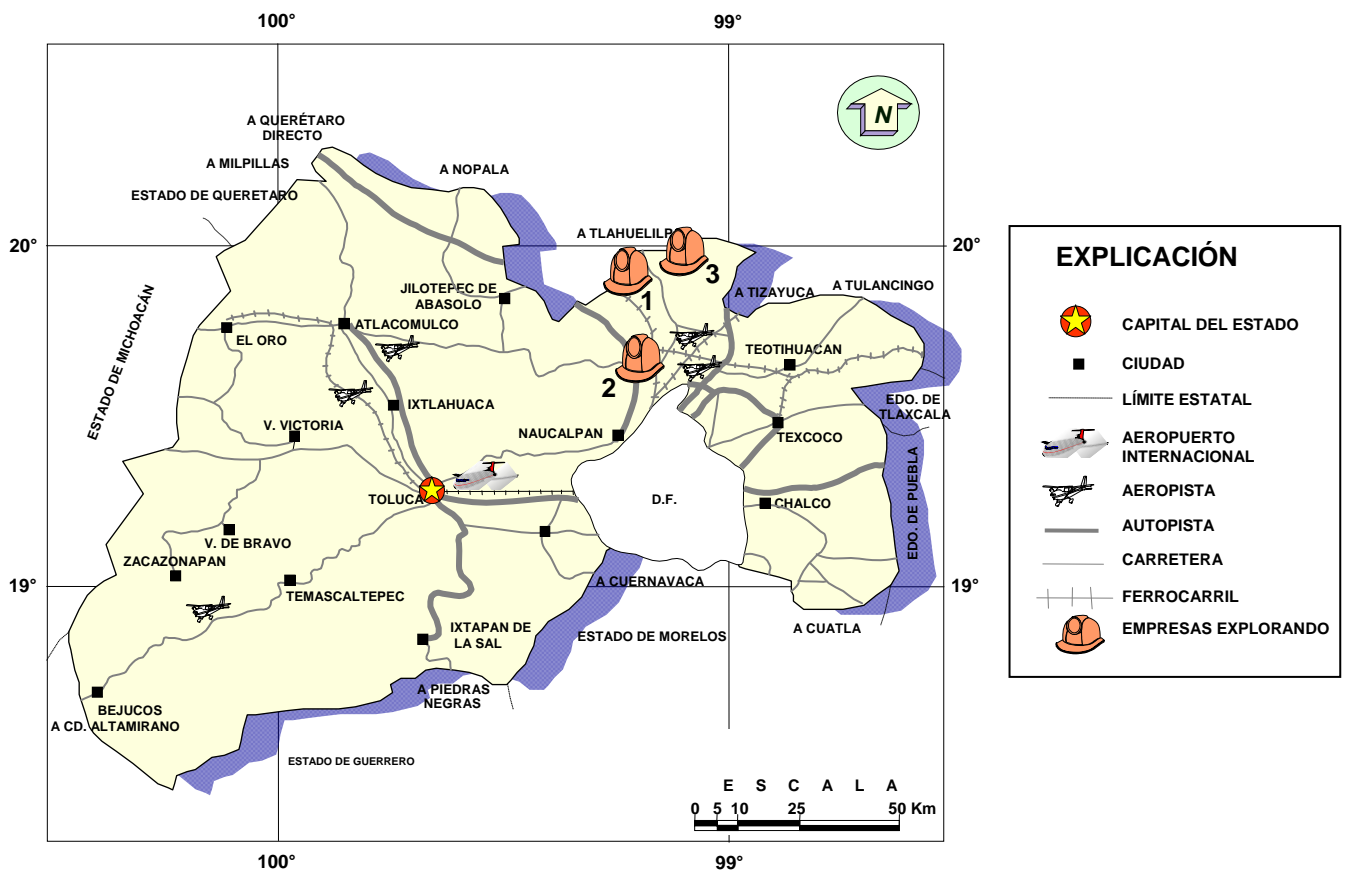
100°
99°

N

A QUERÉTARO DIRECTO
A MILPILLAS
A NOPALA
ESTADO DE QUERETARO
A TLAHUELILPA
20°
20°
3
1
JILOTEPEC DE ABASOLO
A TIZAYUCA
A TULANCINGO
ESTADO DE MICHOACÁN
EL ORO
ATLACOMULCO
TEOTIHUACAN
2
IXTLAHUACA
EDO. DE TLAXCALA
V. VICTORIA
NAUCALPAN
TEXCOCO
TOLUCA
D.F.
CHALCO
V. DE BRAVO
EDO. DE PUEBLA
ZACAZONAPAN
A CUERNAVACA
19°
19°
TEMASCALTEPEC
IXTAPAN DE LA SAL
ESTADO DE MORELOS
A CUATLA
A PIEDRAS NEGRAS
BEJUCOS
A CD. ALTAMIRANO
ESTADO DE GUERRERO

EXPLICACIÓN
CAPITAL DEL ESTADO
CIUDAD
LÍMITE ESTATAL
AEROPUERTO INTERNACIONAL
AEROPISTA
AUTOPISTA
CARRETERA
FERROCARRIL
EMPRESAS EXPLORANDO

E S C A L A
0 5 10 25 50 Km

100°
99°